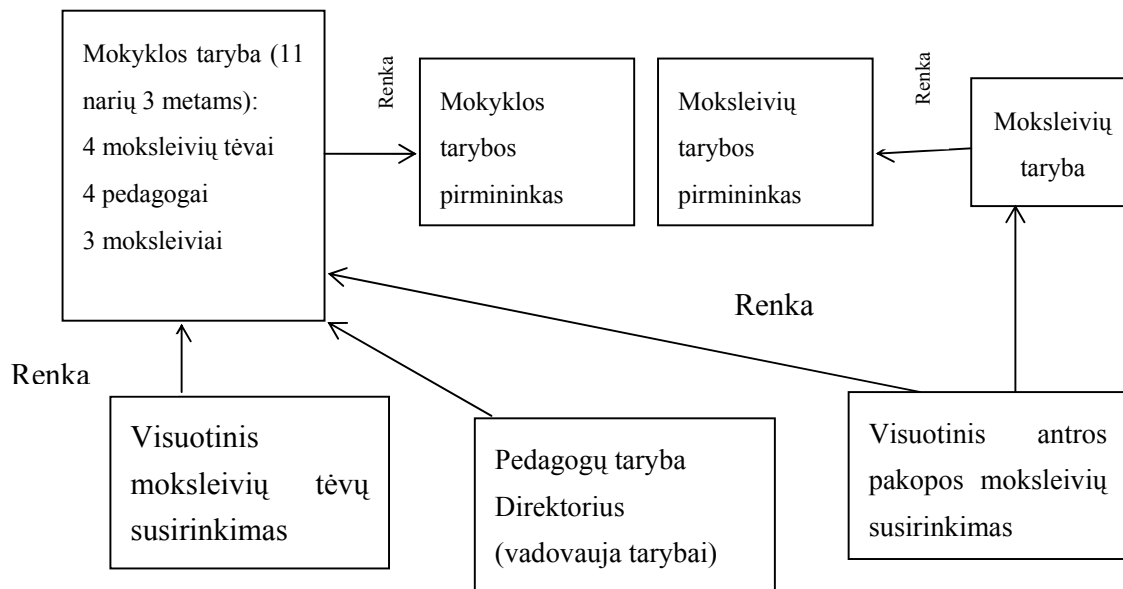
Mokyklos taryba (11 narių 3 metams):
4 moksleivių tėvai
4 pedagogai
3 moksleiviai

Renka

Mokyklos tarybos pirmininkas

Moksleivių tarybos pirmininkas

Renka

Moksleivių taryba

Renka

Renka

Visuotinis moksleivių tėvų susirinkimas

Pedagogų taryba
Direktorius
(vadovauja tarybai)

Visuotinis antros pakopos moksleivių susirinkimas